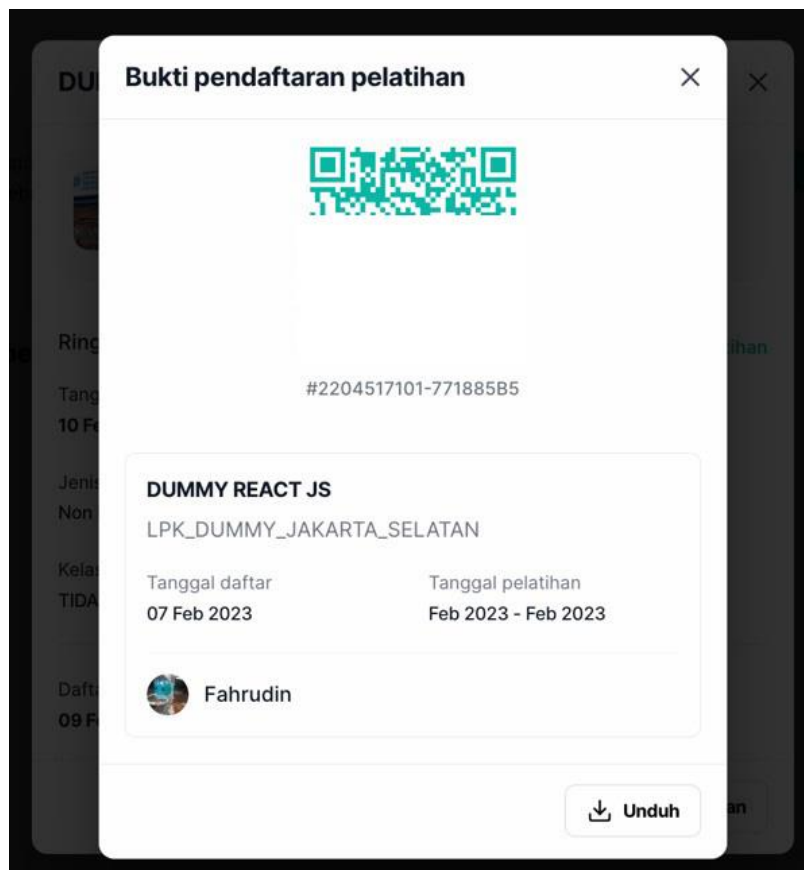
DU

Ring

Tang
10 F

Jeni
Non

Kela
TIDA

Daft
09 F

ihan

an

Bukti pendaftaran pelatihan

×

#2204517101-771885B5

DUMMY REACT JS

LPK_DUMMY_JAKARTA_SELATAN

Tanggal daftar
07 Feb 2023

Tanggal pelatihan
Feb 2023 - Feb 2023

Fahrudin

Unduh